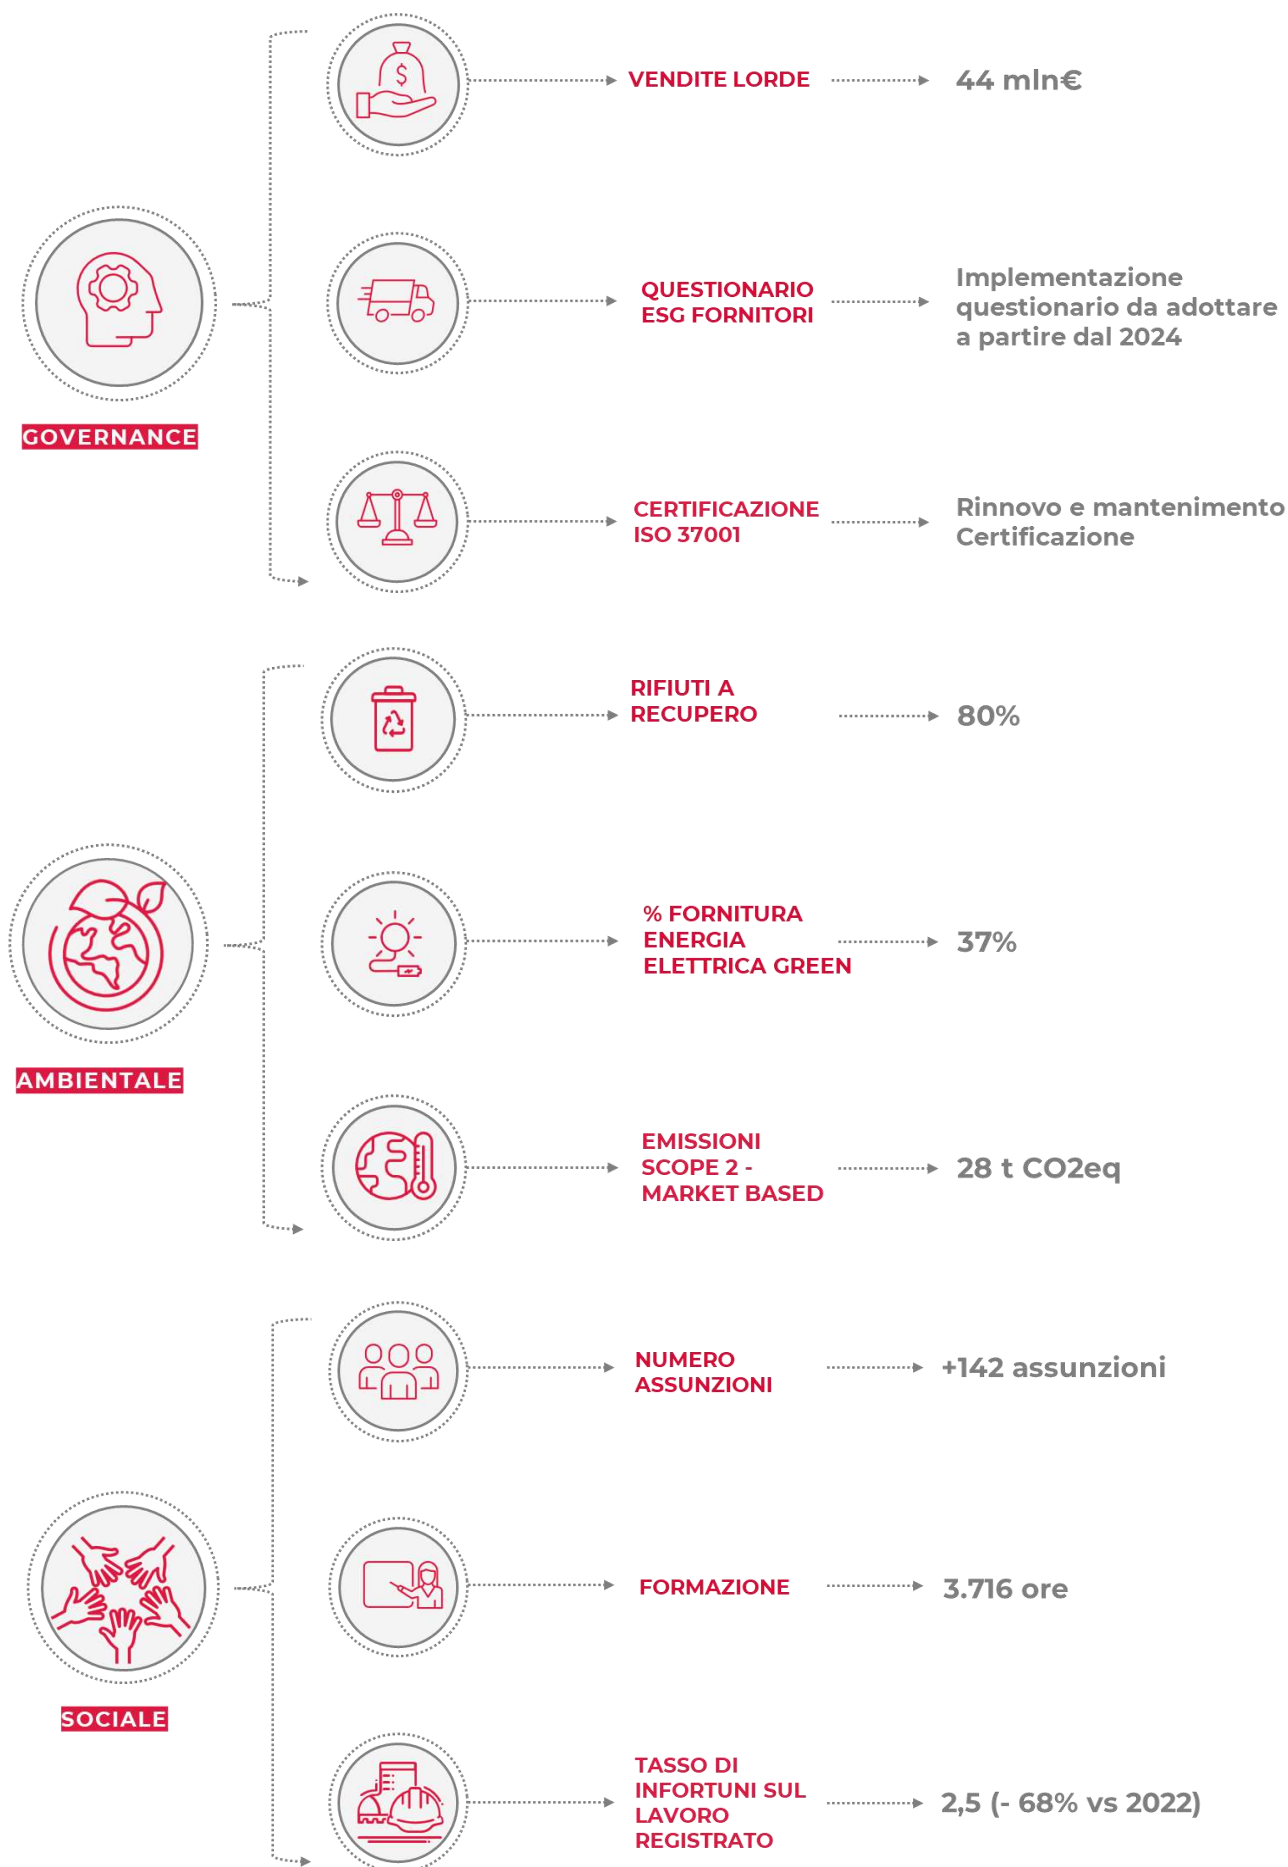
GOVERNANCE

VENDITE LORDE

44 mln€

QUESTIONARIO ESG FORNITORI

Implementazione questionario da adottare a partire dal 2024

CERTIFICAZIONE ISO 37001

Rinnovo e mantenimento Certificazione

AMBIENTALE

RIFIUTI A RECUPERO

80%

% FORNITURA ENERGIA ELETTRICA GREEN

37%

EMISSIONI SCOPE 2 - MARKET BASED

28 t CO2eq

SOCIALE

NUMERO ASSUNZIONI

+142 assunzioni

FORMAZIONE

3.716 ore

TASSO DI INFORTUNI SUL LAVORO REGISTRATO

2,5 (- 68% vs 2022)